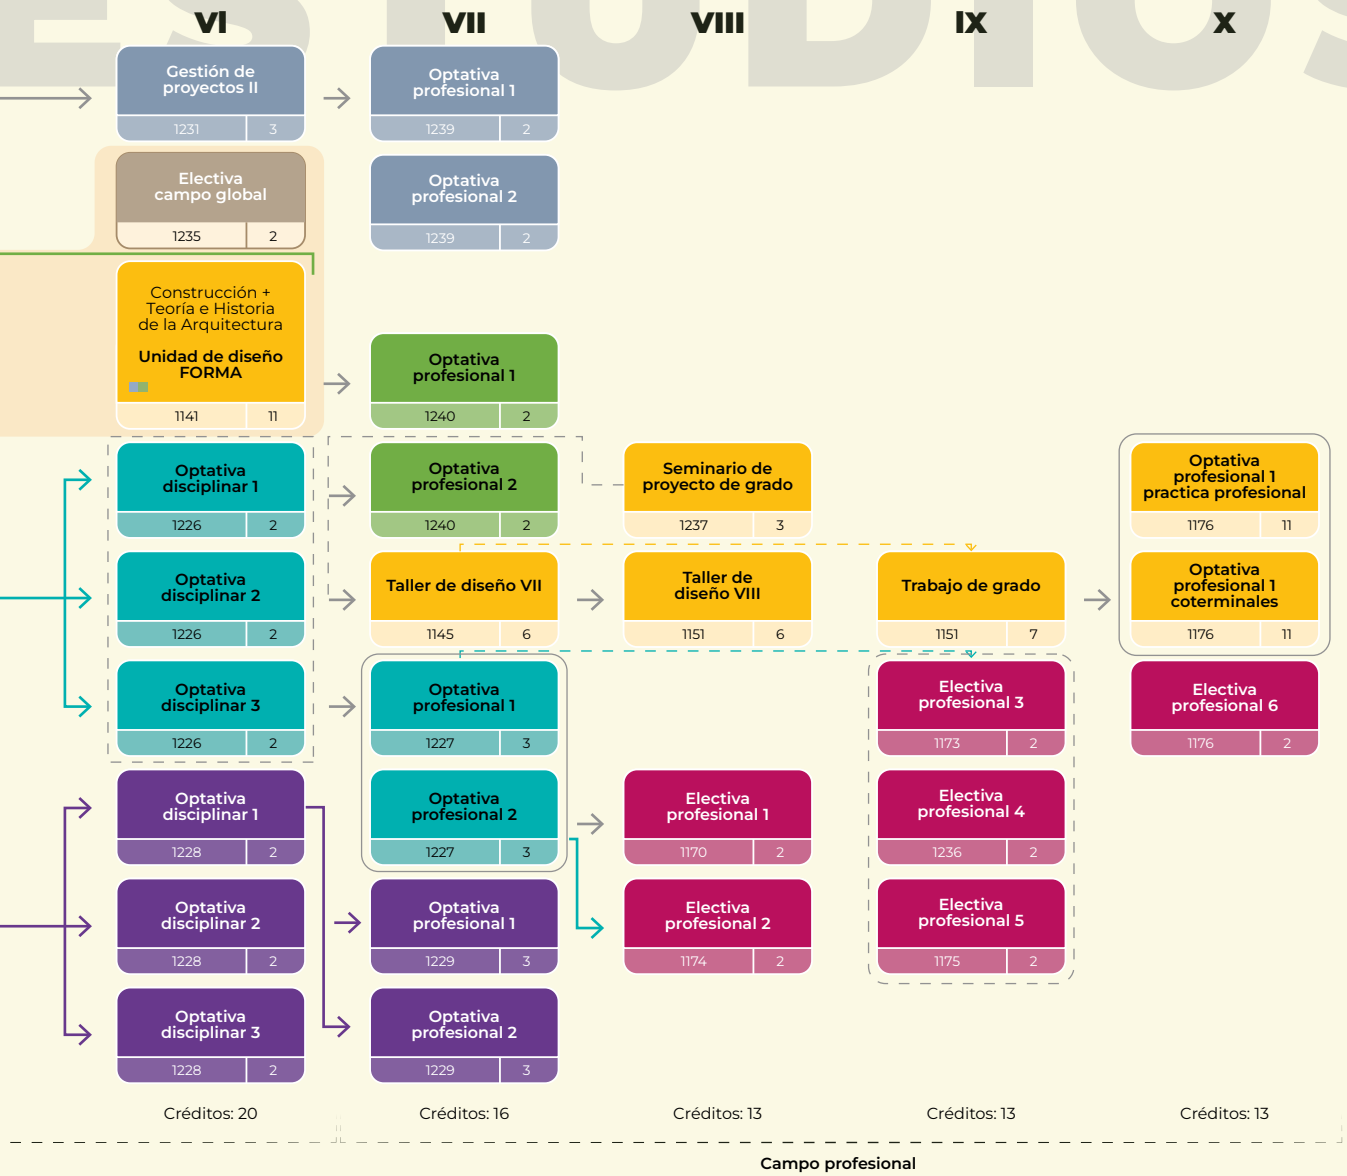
VI

VII

VIII

IX

X

Gestión de proyectos II
1231 | 3

Optativa profesional 1
1239 | 2

Electiva campo global
1235 | 2

Optativa profesional 2
1239 | 2

Construcción + Teoría e Historia de la Arquitectura

Unidad de diseño FORMA
1141 | 11

Optativa profesional 1
1240 | 2

Optativa disciplinar 1
1226 | 2

Optativa profesional 2
1240 | 2

Seminario de proyecto de grado
1237 | 3

Optativa profesional 1 practica profesional
1176 | 11

Optativa disciplinar 2
1226 | 2

Taller de diseño VII
1145 | 6

Taller de diseño VIII
1151 | 6

Trabajo de grado
1151 | 7

Optativa profesional 1 coterminales
1176 | 11

Optativa disciplinar 3
1226 | 2

Optativa profesional 1
1227 | 3

Electiva profesional 3
1173 | 2

Electiva profesional 6
1176 | 2

Optativa disciplinar 1
1228 | 2

Optativa profesional 2
1227 | 3

Electiva profesional 1
1170 | 2

Electiva profesional 4
1236 | 2

Optativa disciplinar 2
1228 | 2

Optativa profesional 1
1229 | 3

Electiva profesional 2
1174 | 2

Electiva profesional 5
1175 | 2

Optativa disciplinar 3
1228 | 2

Optativa profesional 2
1229 | 3

Créditos: 20

Créditos: 16

Créditos: 13

Créditos: 13

Créditos: 13

Campo profesional